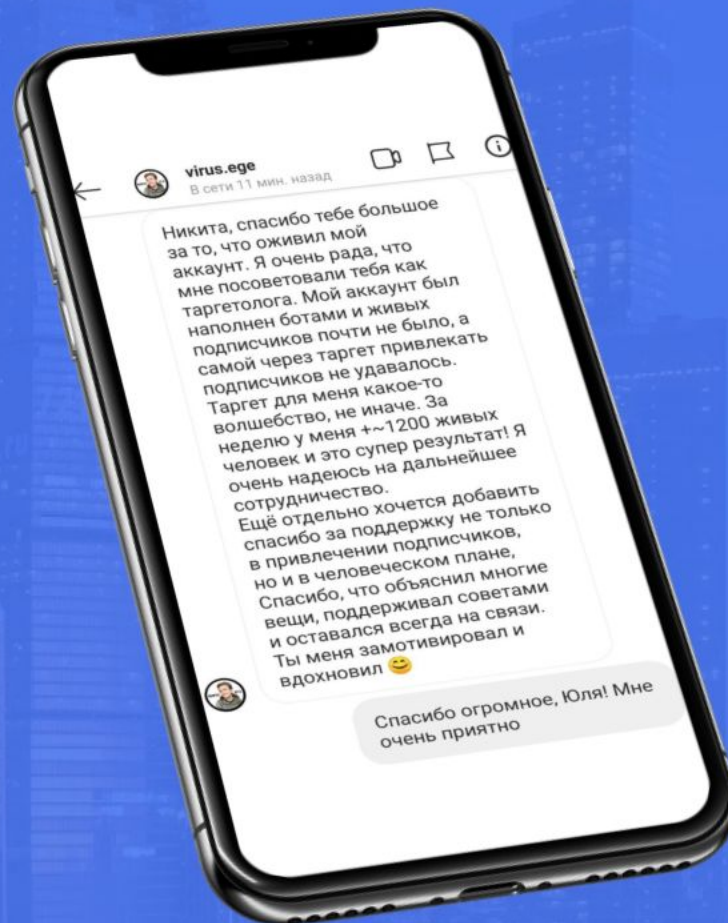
virus.ege
В сети 11 мин. назад

Никита, спасибо тебе большое за то, что оживил мой аккаунт. Я очень рада, что мне посоветовали тебя как таргетолога. Мой аккаунт был наполнен ботами и живых подписчиков почти не было, а самой через таргет привлекать подписчиков не удавалось. Таргет для меня какое-то волшебство, не иначе. За неделю у меня +~1200 живых человек и это супер результат! Я очень надеюсь на дальнейшее сотрудничество.
Ещё отдельно хочется добавить спасибо за поддержку не только в привлечении подписчиков, но и в человеческом плане, Спасибо, что объяснил многие вещи, поддерживал советами и оставался всегда на связи. Ты меня замотивировал и вдохновил 😊

Спасибо огромное, Юля! Мне очень приятно